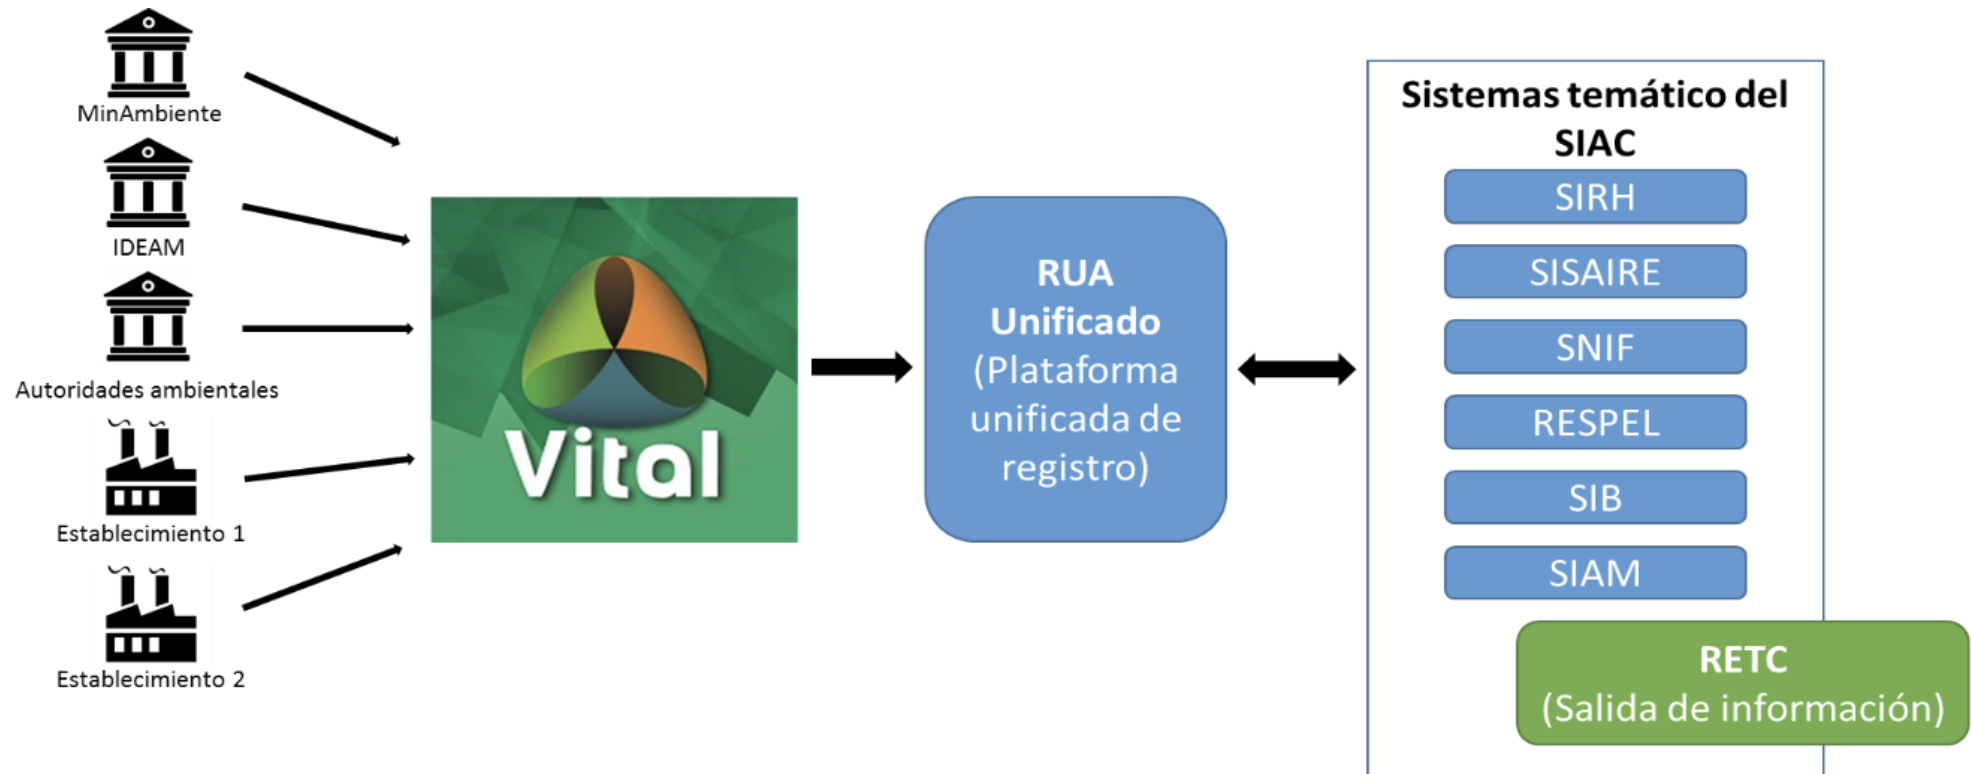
MinAmbiente

IDEAM

Autoridades ambientales

Establecimiento 1

Establecimiento 2

Vital

RUA Unificado (Plataforma unificada de registro)

Sistemas temático del SIAC

SIRH

SISAIRE

SNIF

RESPEL

SIB

SIAM

RETC (Salida de información)